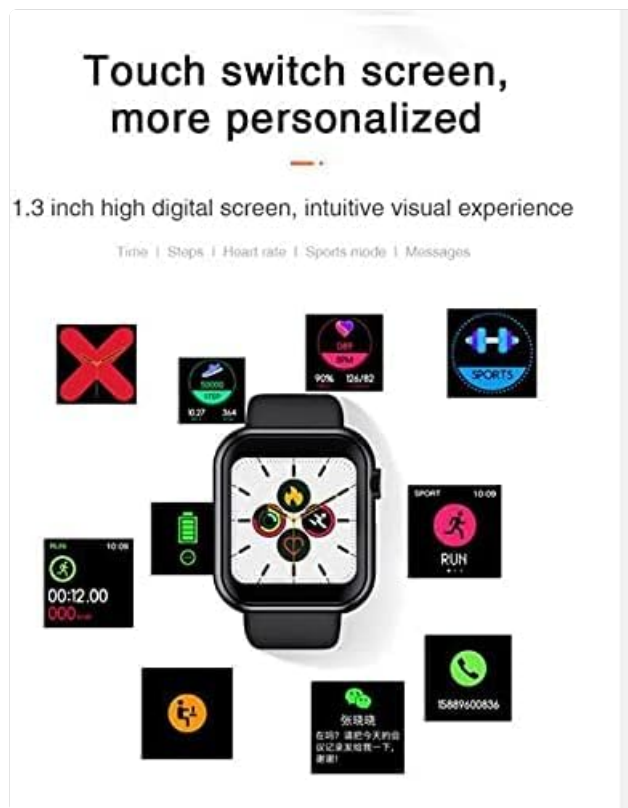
Touch switch screen, more personalized

1.3 inch high digital screen, intuitive visual experience

Time | Steps | Heart rate | Sports mode | Messages

10000
STEP
10.27 364

DBP
BPM
90% 126/82

SPORTS

SPORT 10:09
RUN

RUN 10:09
00:12.00
000

张晓晓
在吗？请把今天的会议记录发给我一下，谢谢！

15889600836